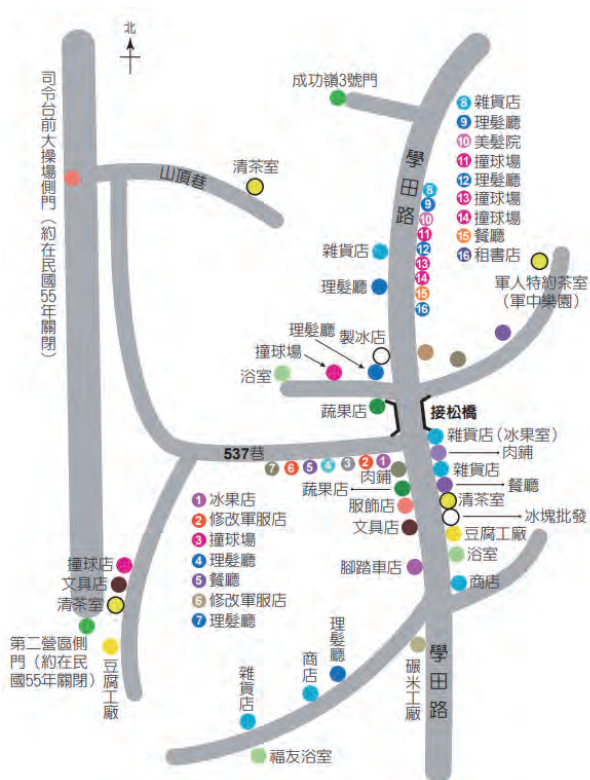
北

司令台前大操場側門（約在民國55年關閉）

成功嶺3號門

山頂巷

清茶室

學田路

8 雜貨店
9 理髮廳
10 美髮院
11 撞球場
12 理髮廳
13 撞球場
14 撞球場
15 餐廳
16 租書店

8
9
10
11
12
13
14
15
16

雜貨店

理髮廳

軍人特約茶室（軍中樂園）

理髮廳
製冰店
撞球場
浴室

蔬果店

接松橋

雜貨店（冰果室）
肉鋪
雜貨店
餐廳
清茶室
冰塊批發
豆腐工廠
浴室
商店

537巷

7 6 5 4 3 2 1

肉鋪
蔬果店
服飾店
文具店

1 冰果店
2 修改軍服店
3 撞球場
4 理髮廳
5 餐廳
6 修改軍服店
7 理髮廳

撞球店
文具店
清茶室

腳踏車店

第二營區側門（約在民國55年關閉）

豆腐工廠

理髮廳

商店

雜貨店

碾米工廠

學田路

福友浴室